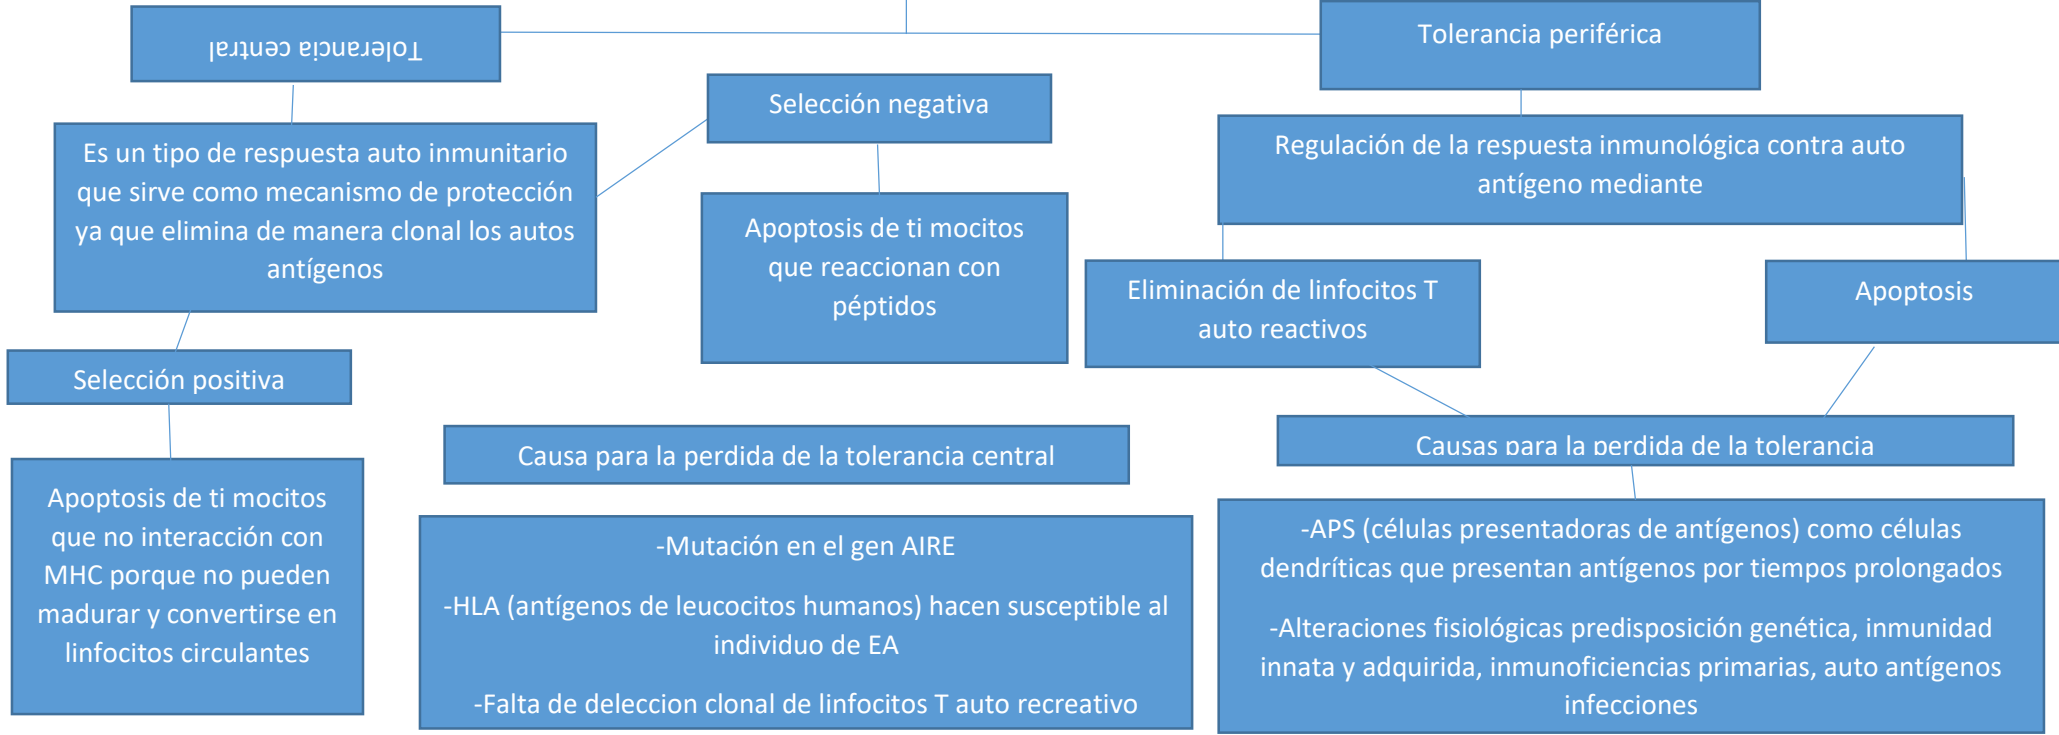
Tolerancia central

Tolerancia periférica

Selección negativa

Es un tipo de respuesta auto inmunitario que sirve como mecanismo de protección ya que elimina de manera clonal los autos antígenos

Apoptosis de ti mocitos que reaccionan con péptidos

Regulación de la respuesta inmunológica contra auto antígeno mediante

Eliminación de linfocitos T auto reactivos

Apoptosis

Selección positiva

Apoptosis de ti mocitos que no interacción con MHC porque no pueden madurar y convertirse en linfocitos circulantes

Causa para la perdida de la tolerancia central

-Mutación en el gen AIRE

-HLA (antígenos de leucocitos humanos) hacen susceptible al individuo de EA

-Falta de deleccion clonal de linfocitos T auto recreativo

Causas para la perdida de la tolerancia

-APS (células presentadoras de antígenos) como células dendríticas que presentan antígenos por tiempos prolongados

-Alteraciones fisiológicas predisposición genética, inmunidad innata y adquirida, inmunoficiencias primarias, auto antígenos infecciones